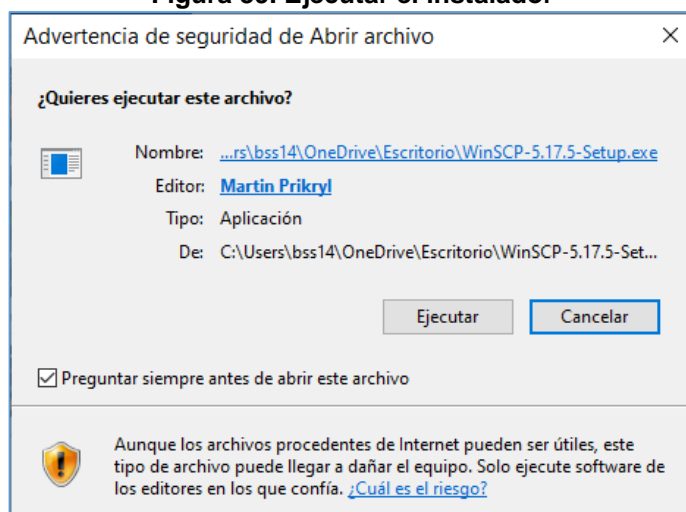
Advertencia de seguridad de Abrir archivo

¿Quieres ejecutar este archivo?

Nombre: ...rs\bss14\OneDrive\Escritorio\WinSCP-5.17.5-Setup.exe
Editor: Martin Prikryl
Tipo: Aplicación
De: C:\Users\bss14\OneDrive\Escritorio\WinSCP-5.17.5-Set...

Ejecutar Cancelar

Preguntar siempre antes de abrir este archivo

Aunque los archivos procedentes de Internet pueden ser útiles, este tipo de archivo puede llegar a dañar el equipo. Solo ejecute software de los editores en los que confía. ¿Cuál es el riesgo?